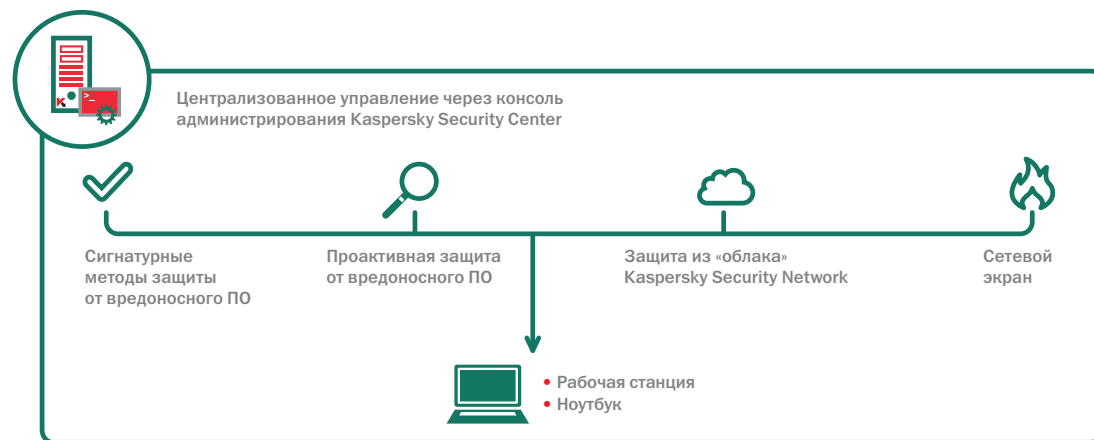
Централизованное управление через консоль администрирования Kaspersky Security Center

Сигнатурные методы защиты от вредоносного ПО

Проактивная защита от вредоносного ПО

Защита из «облака» Kaspersky Security Network

Сетевой экран

• Рабочая станция
• Ноутбук